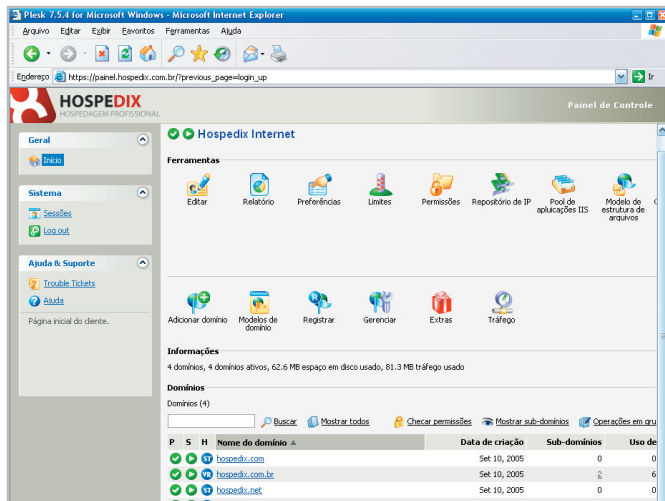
Plesk 7.5.4 for Microsoft Windows - Microsoft Internet Explorer

Arquivo Editar Exibir Favoritos Ferramentas Ajuda

Endereço https://painel.hospedix.com.br/?previous_page=login_up

Ir

HOSPEDIX
HOSPEDAGEM PROFISSIONAL

Painel de Controle

Geral
Início

Sistema
Sessões
Log out

Ajuda & Suporte
Trouble Tickets
Ajuda

Página inicial do cliente.

Hospedix Internet

Ferramentas

Editar
Relatório
Preferências
Limites
Permissões
Repositório de IP
Pool de aplicações IIS
Modelo de estrutura de arquivos

Adicionar domínio
Modelos de domínio
Registrar
Gerenciar
Extras
Tráfego

Informações

4 domínios, 4 domínios ativos, 62.6 MB espaço em disco usado, 81.3 MB tráfego usado

Domínios

Domínios (4)

Buscar
Mostrar todos
Checar permissões
Mostrar sub-domínios
Operações em gru

| P | S | H | Nome do domínio ▲ | Data de criação | Sub-domínios | Uso de |
|---|---|---|---|---|---|---|
| | | ST | hospedix.com | Set 10, 2005 | 0 | 0 |
| | | VR | hospedix.com.br | Set 10, 2005 | 2 | 6 |
| | | ST | hospedix.net | Set 10, 2005 | 0 | 0 |